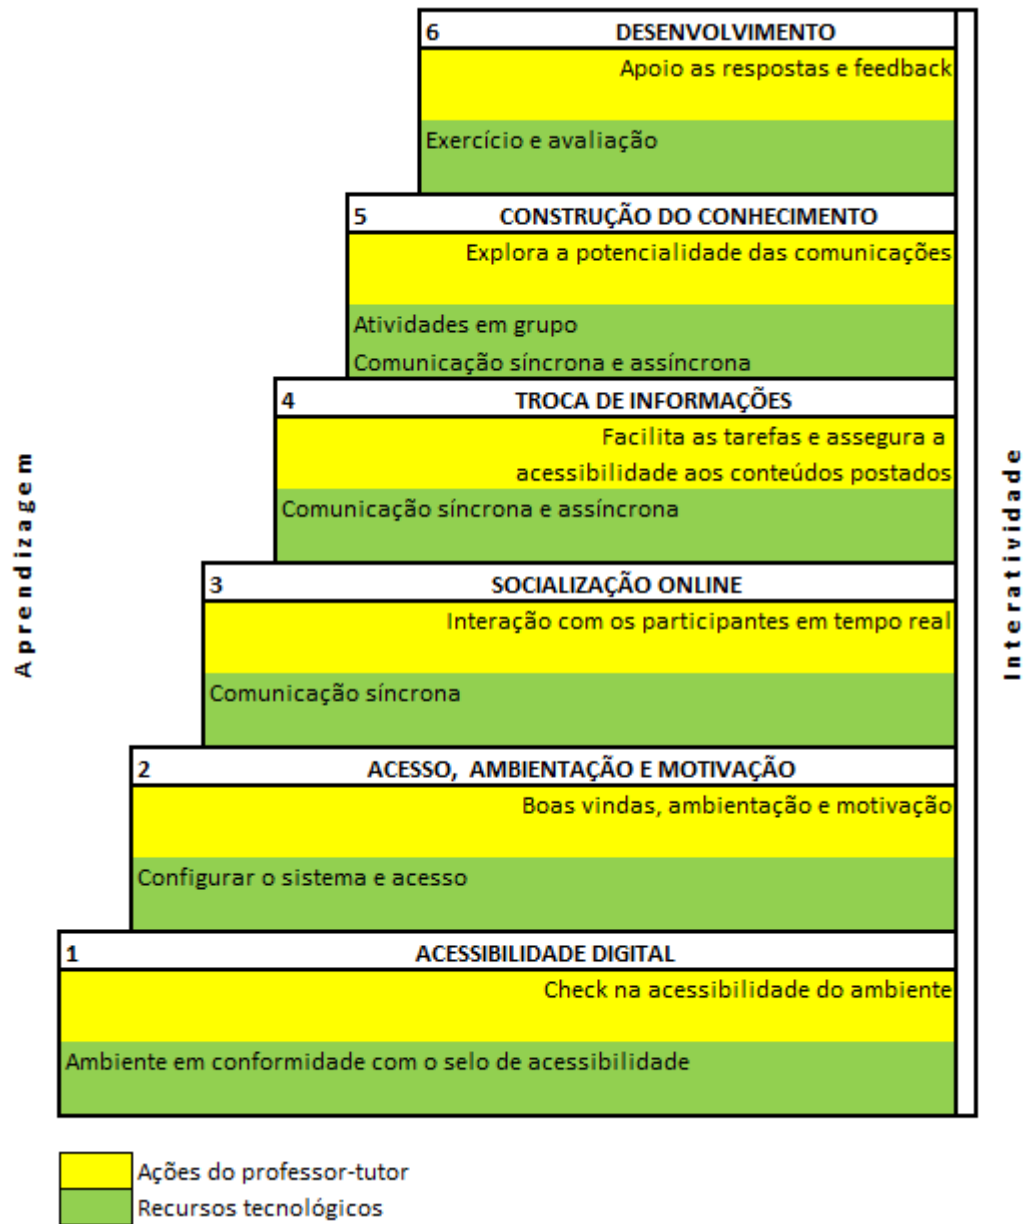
Aprendizagem

6 DESENVOLVIMENTO
Apoio as respostas e feedback
Exercício e avaliação

5 CONSTRUÇÃO DO CONHECIMENTO
Explora a potencialidade das comunicações
Atividades em grupo
Comunicação síncrona e assíncrona

4 TROCA DE INFORMAÇÕES
Facilita as tarefas e assegura a acessibilidade aos conteúdos postados
Comunicação síncrona e assíncrona

3 SOCIALIZAÇÃO ONLINE
Interação com os participantes em tempo real
Comunicação síncrona

2 ACESSO, AMBIENTAÇÃO E MOTIVAÇÃO
Boas vindas, ambientação e motivação
Configurar o sistema e acesso

1 ACESSIBILIDADE DIGITAL
Check na acessibilidade do ambiente
Ambiente em conformidade com o selo de acessibilidade

Interatividade

Ações do professor-tutor
Recursos tecnológicos